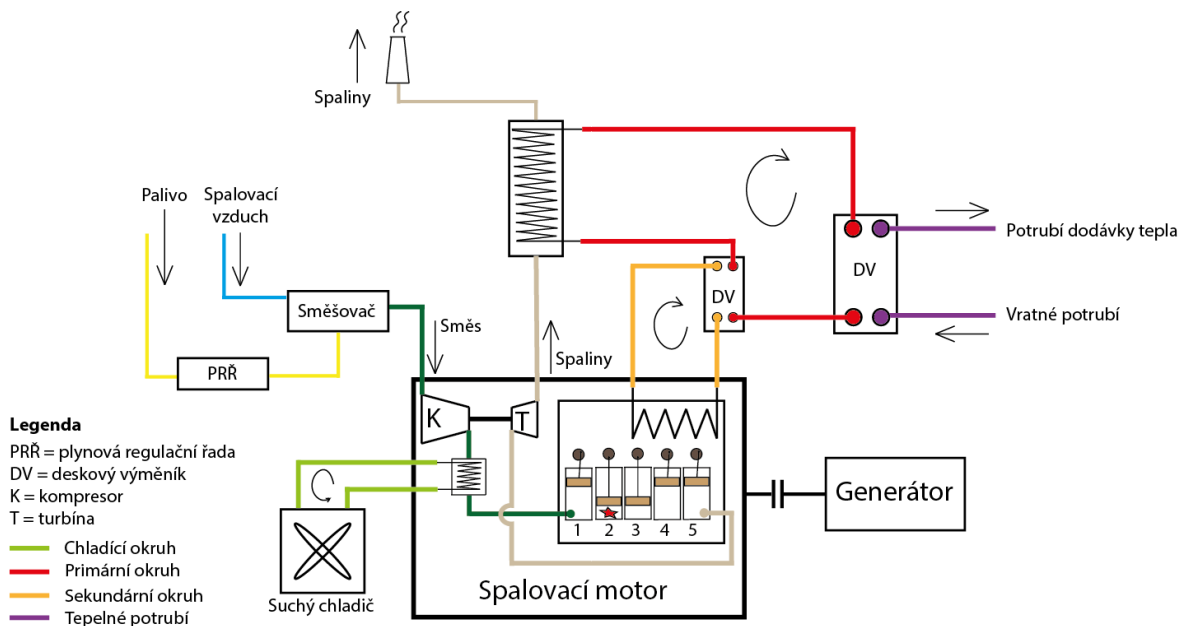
Spaliny

Palivo

Spalovací vzduch

Směšovač

Směs

PRŘ

DV

DV

Potrubí dodávky tepla

Vratné potrubí

Spaliny

K

T

1 2 3 4 5

Generátor

Spalovací motor

Suchý chladič

Legenda
PRŘ = plynová regulační řada
DV = deskový výměník
K = kompresor
T = turbína
Chladící okruh
Primární okruh
Sekundární okruh
Tepelné potrubí